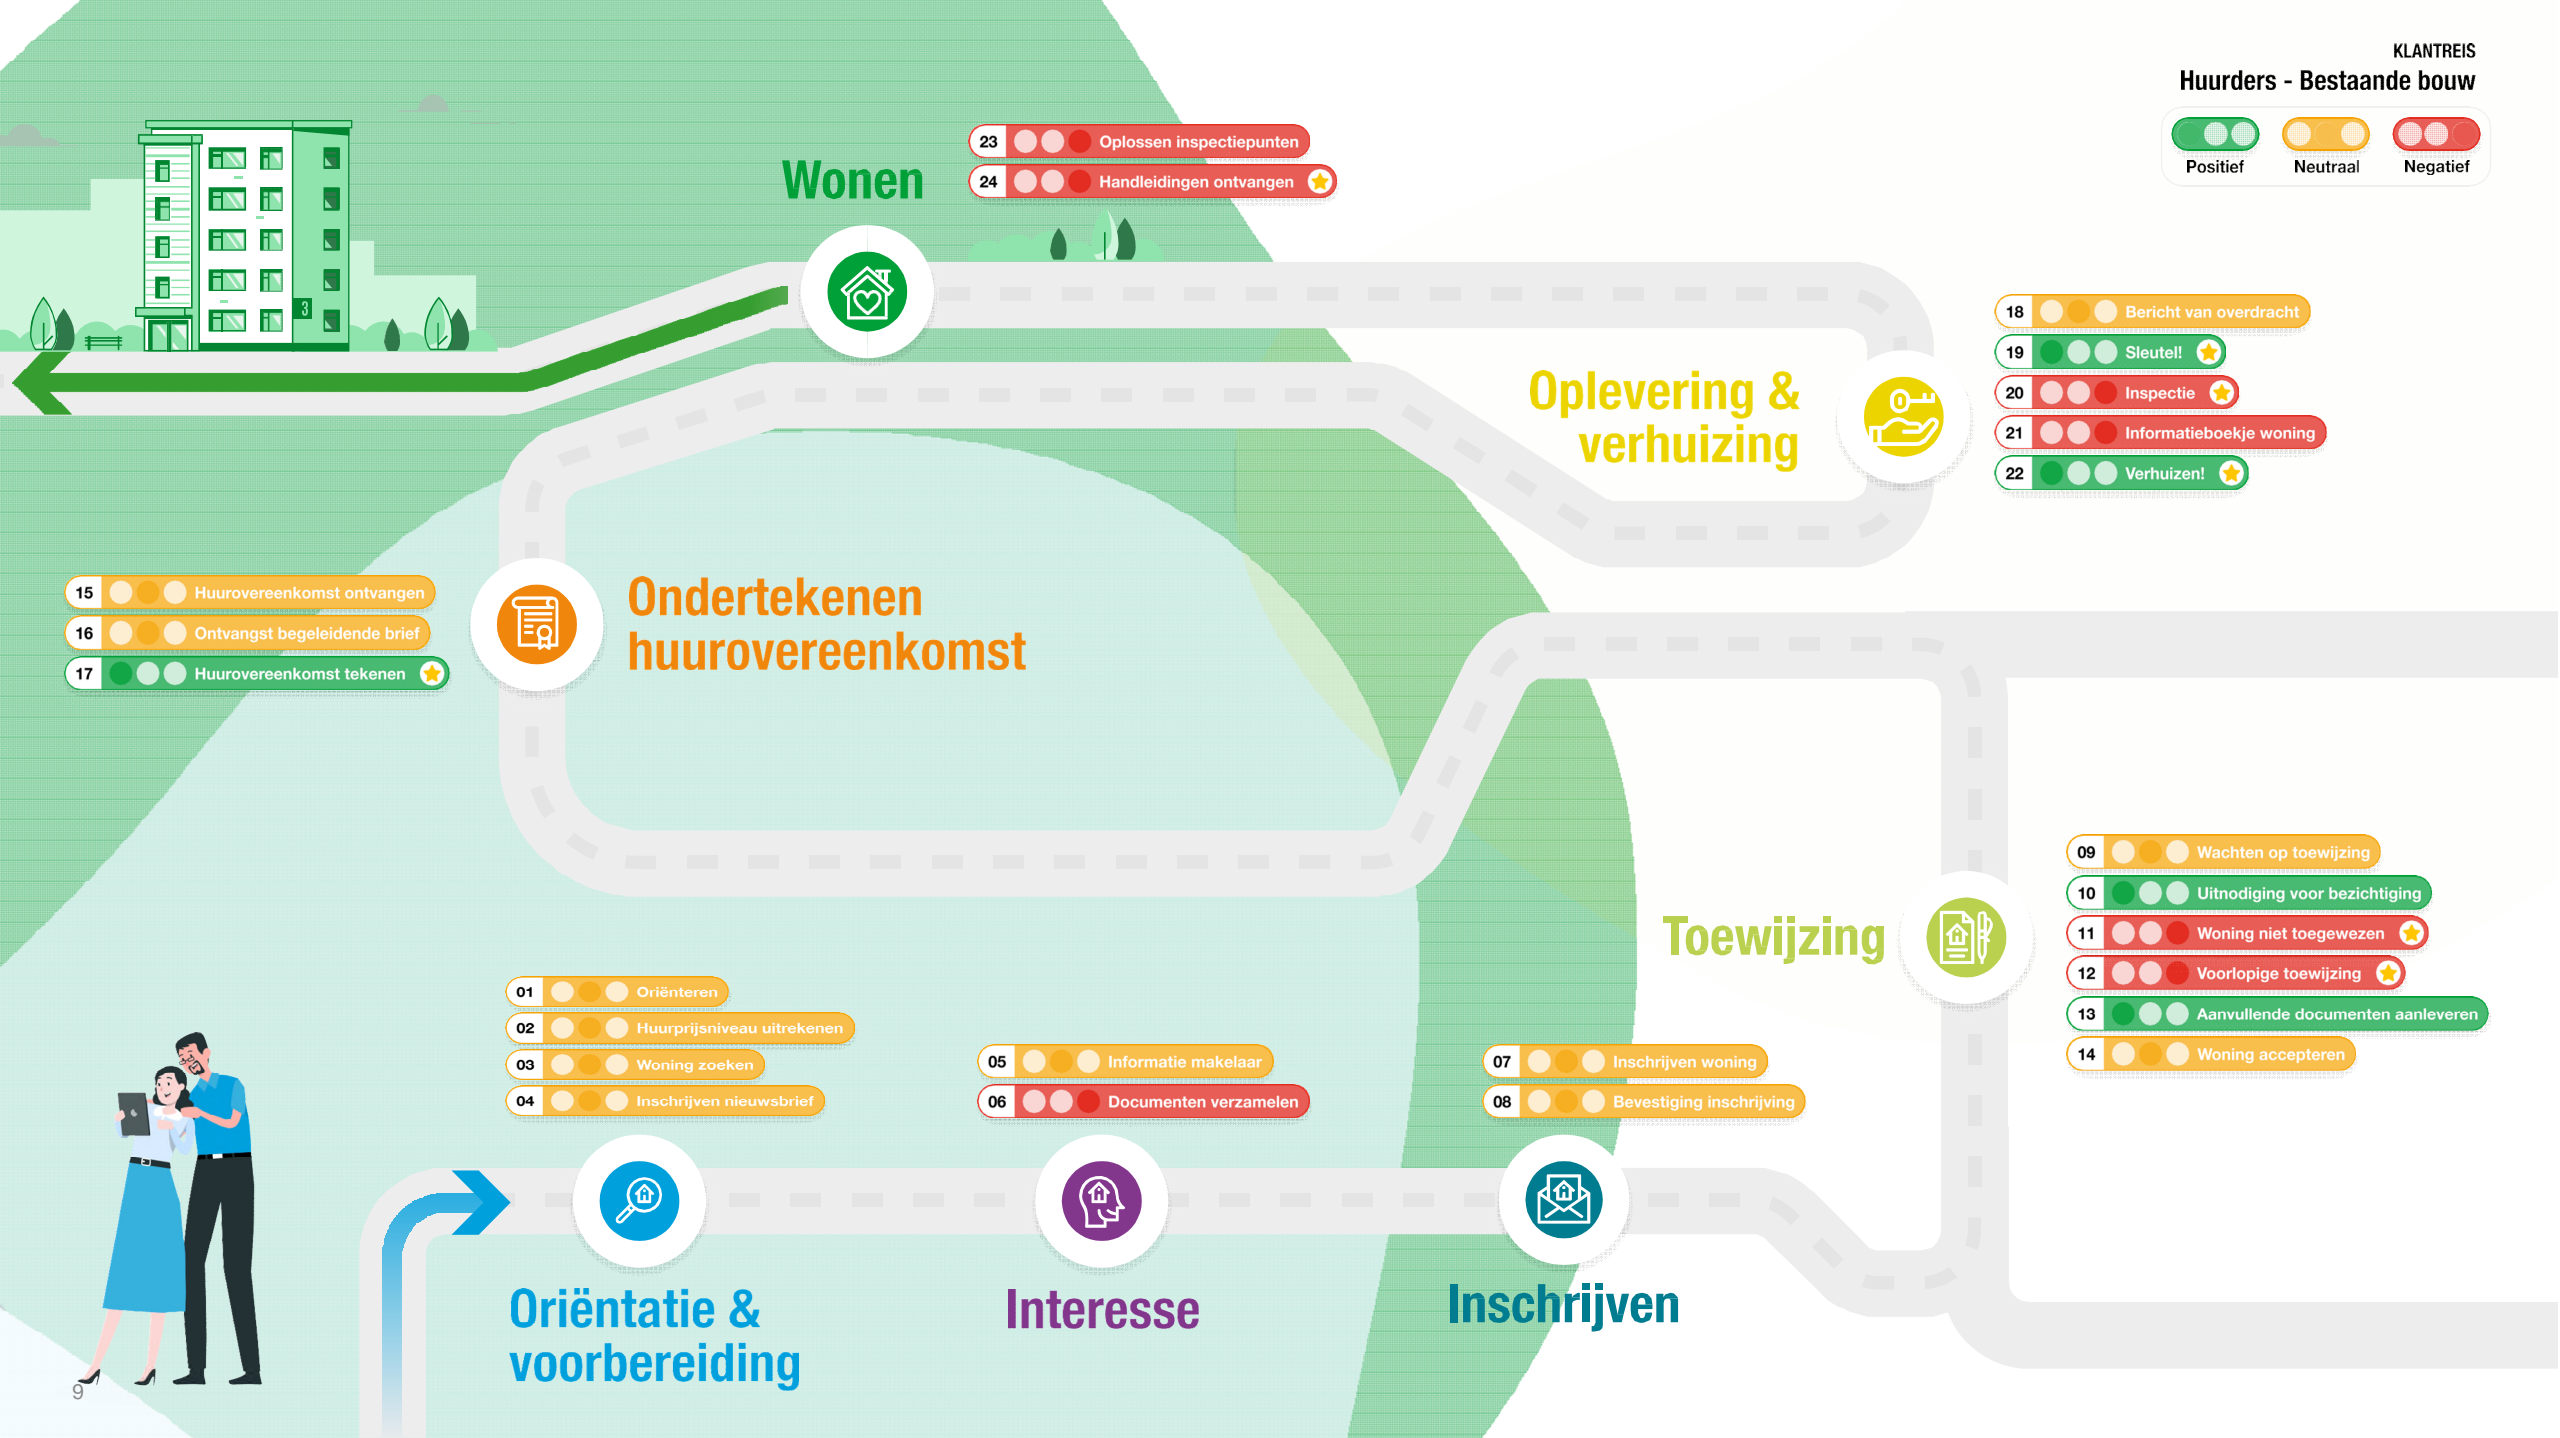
KLANTREIS
Huurders - Bestaande bouw

Positief
Neutraal
Negatief

Wonen

23 Oplossen inspectiepunten
24 Handleidingen ontvangen

Oplevering & verhuizing

18 Bericht van overdracht
19 Sleutel!
20 Inspectie
21 Informatieboekje woning
22 Verhuizen!

Ondertekenen huurovereenkomst

15 Huurovereenkomst ontvangen
16 Ontvangst begeleidende brief
17 Huurovereenkomst tekenen

Toewijzing

09 Wachten op toewijzing
10 Uitnodiging voor bezichtiging
11 Woning niet toegewezen
12 Voorlopige toewijzing
13 Aanvullende documenten aanleveren
14 Woning accepteren

01 Oriënteren
02 Huurprijsniveau uitrekenen
03 Woning zoeken
04 Inschrijven nieuwsbrief

05 Informatie makelaar
06 Documenten verzamelen

07 Inschrijven woning
08 Bevestiging inschrijving

Oriëntatie & voorbereiding

Interesse

Inschrijven

9